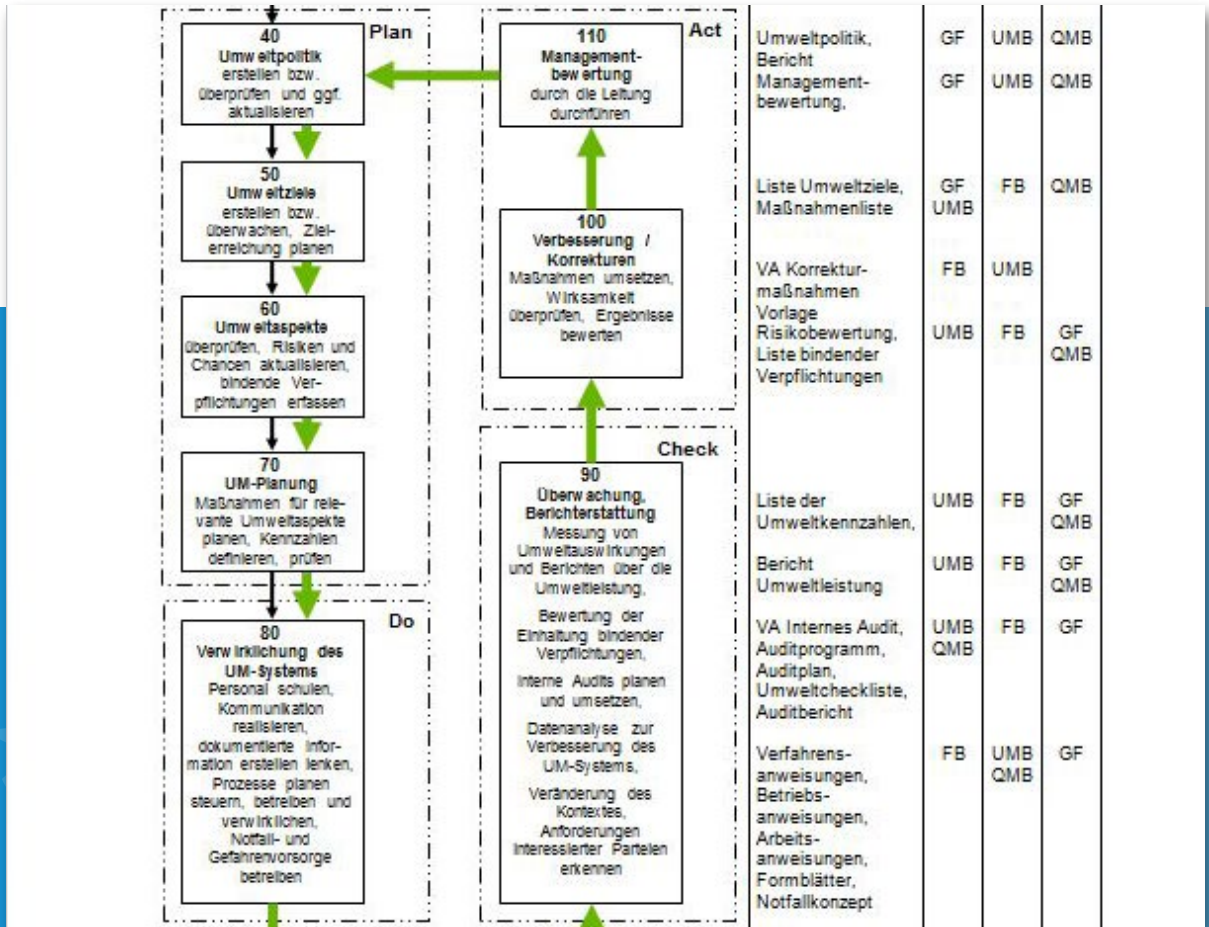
Plan

40
Umweltpolitik
erstellen bzw. überprüfen und ggf. aktualisieren

50
Umweltziele
erstellen bzw. überwachen, Zielerreichung planen

60
Umweltaspekte
überprüfen, Risiken und Chancen aktualisieren, bindende Verpflichtungen erfassen

70
UM-Planung
Maßnahmen für relevante Umweltaspekte planen, Kennzahlen definieren, prüfen

Do

80
Verwirklichung des UM-Systems
Personal schulen, Kommunikation realisieren, dokumentierte Information erstellen lenken, Prozesse planen steuern, betreiben und verwirklichen, Notfall- und Gefahrenvorsorge betreiben

Act

110
Managementbewertung
durch die Leitung durchführen

100
Verbesserung / Korrekturen
Maßnahmen umsetzen, Wirksamkeit überprüfen, Ergebnisse bewerten

Check

90
Überwachung, Berichterstattung
Messung von Umweltauswirkungen und Berichten über die Umweltleistung,

Bewertung der Einhaltung bindender Verpflichtungen,

Interne Audits planen und umsetzen,

Datenanalyse zur Verbesserung des UM-Systems,

Veränderung des Kontextes, Anforderungen interessierter Parteien erkennen

| | | | |
|---|---|---|---|
| Umweltpolitik, Bericht | GF | UMB | QMB |
| Management-bewertung, | GF | UMB | QMB |
| Liste Umweltziele, Maßnahmenliste | GF UMB | FB | QMB |
| VA Korrekturmaßnahmen | FB | UMB | |
| Vorlage Risikobewertung, Liste bindender Verpflichtungen | UMB | FB | GF QMB |
| Liste der Umweltkennzahlen, | UMB | FB | GF QMB |
| Bericht Umweltleistung | UMB | FB | GF QMB |
| VA Internes Audit, Auditprogramm, Auditplan, Umweltcheckliste, Auditbericht | UMB QMB | FB | GF |
| Verfahrensanweisungen, Betriebsanweisungen, Arbeitsanweisungen, Formblätter, Notfallkonzept | FB | UMB QMB | GF |